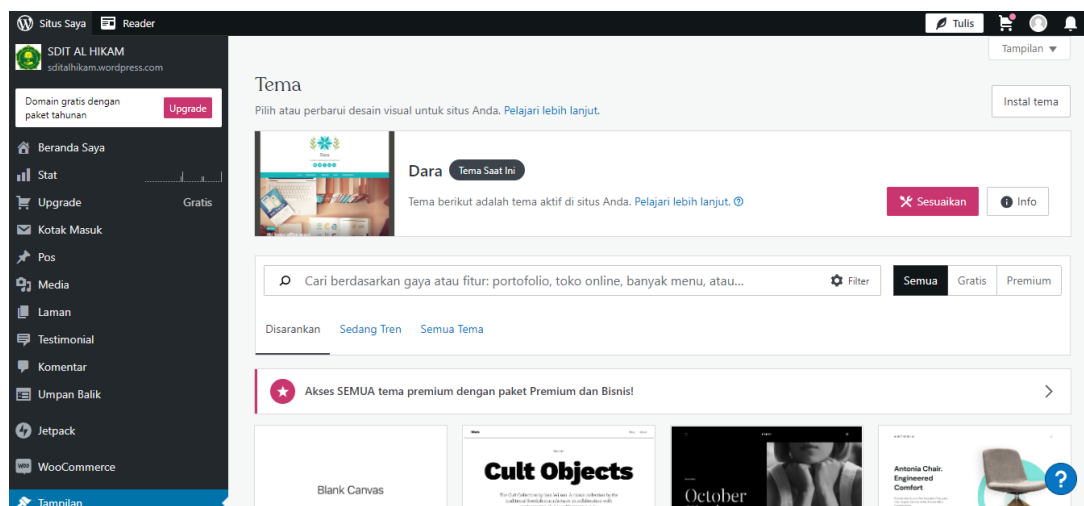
Situs Saya Reader
Tulis

SDIT AL HIKAM
sditalhikam.wordpress.com

Domain gratis dengan paket tahunan
Upgrade

Beranda Saya
Stat
Upgrade Gratis
Kotak Masuk
Pos
Media
Laman
Testimonial
Komentar
Umpan Balik
Jetpack
WooCommerce
Tampilan

Tampilan

Tema
Pilih atau perbarui desain visual untuk situs Anda. Pelajari lebih lanjut.

Instal tema

Dara
Dara Tema Saat Ini
Tema berikut adalah tema aktif di situs Anda. Pelajari lebih lanjut.
Sesuaikan
Info

Cari berdasarkan gaya atau fitur: portofolio, toko online, banyak menu, atau...
Filter
Semua Gratis Premium

Disarankan Sedang Tren Semua Tema

Akses SEMUA tema premium dengan paket Premium dan Bisnis!

Blank Canvas
Cult Objects
October
Antonia Chair. Engineered Comfort
?